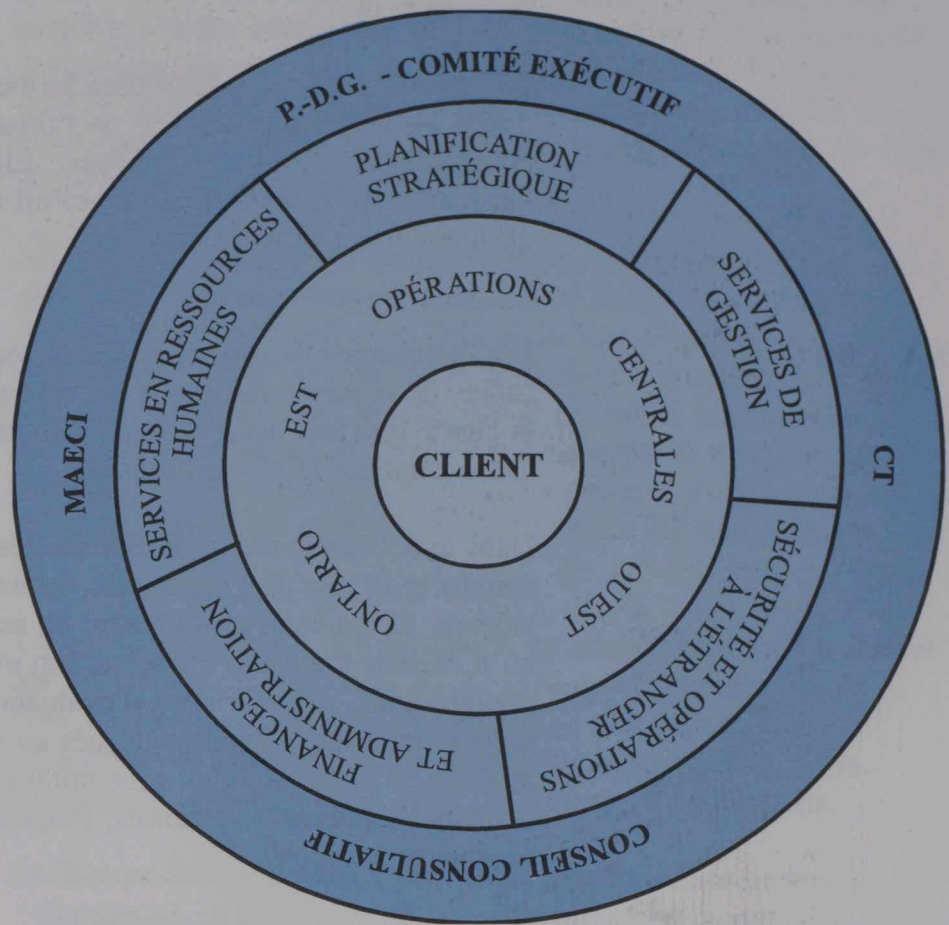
P.-D.G. - COMITÉ EXÉCUTIF

PLANIFICATION STRATÉGIQUE

SERVICES DE GESTION

CT

SÉCURITÉ ET OPÉRATIONS À L'ÉTRANGER

CONSEIL CONSULTATIF

FINANCES ET ADMINISTRATION

MAECI

SERVICES EN RESSOURCES HUMAINES

OPÉRATIONS

CENTRALES

OUEST

ONTARIO

EST

CLIENT